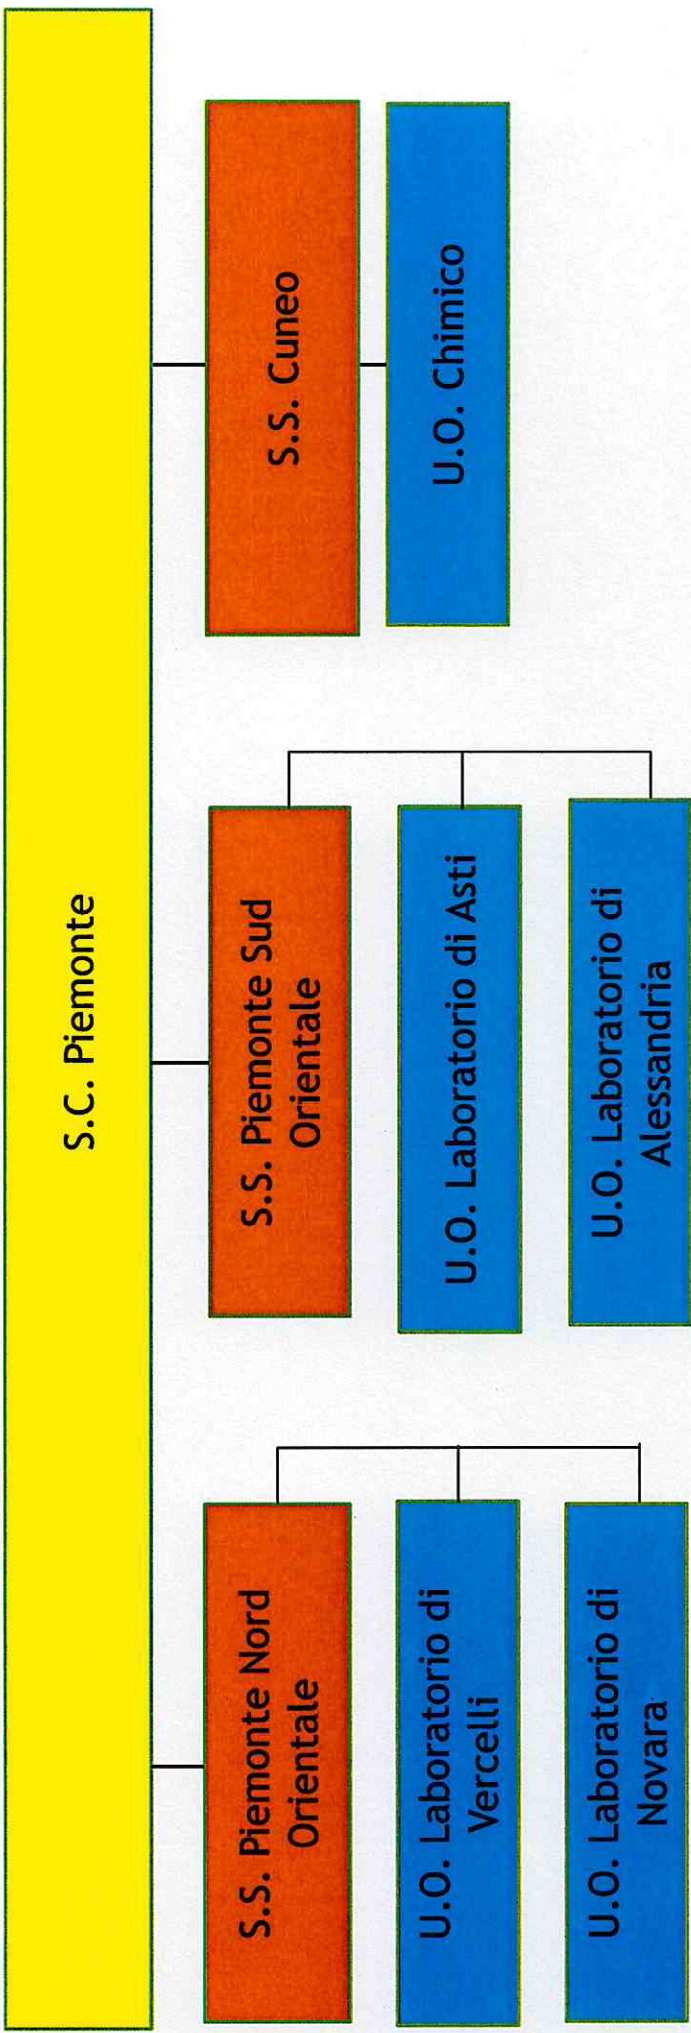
S.C. Piemonte

S.S. Cuneo

U.O. Chimico

S.S. Piemonte Sud Orientale

U.O. Laboratorio di Asti

U.O. Laboratorio di Alessandria

S.S. Piemonte Nord Orientale

U.O. Laboratorio di Vercelli

U.O. Laboratorio di Novara